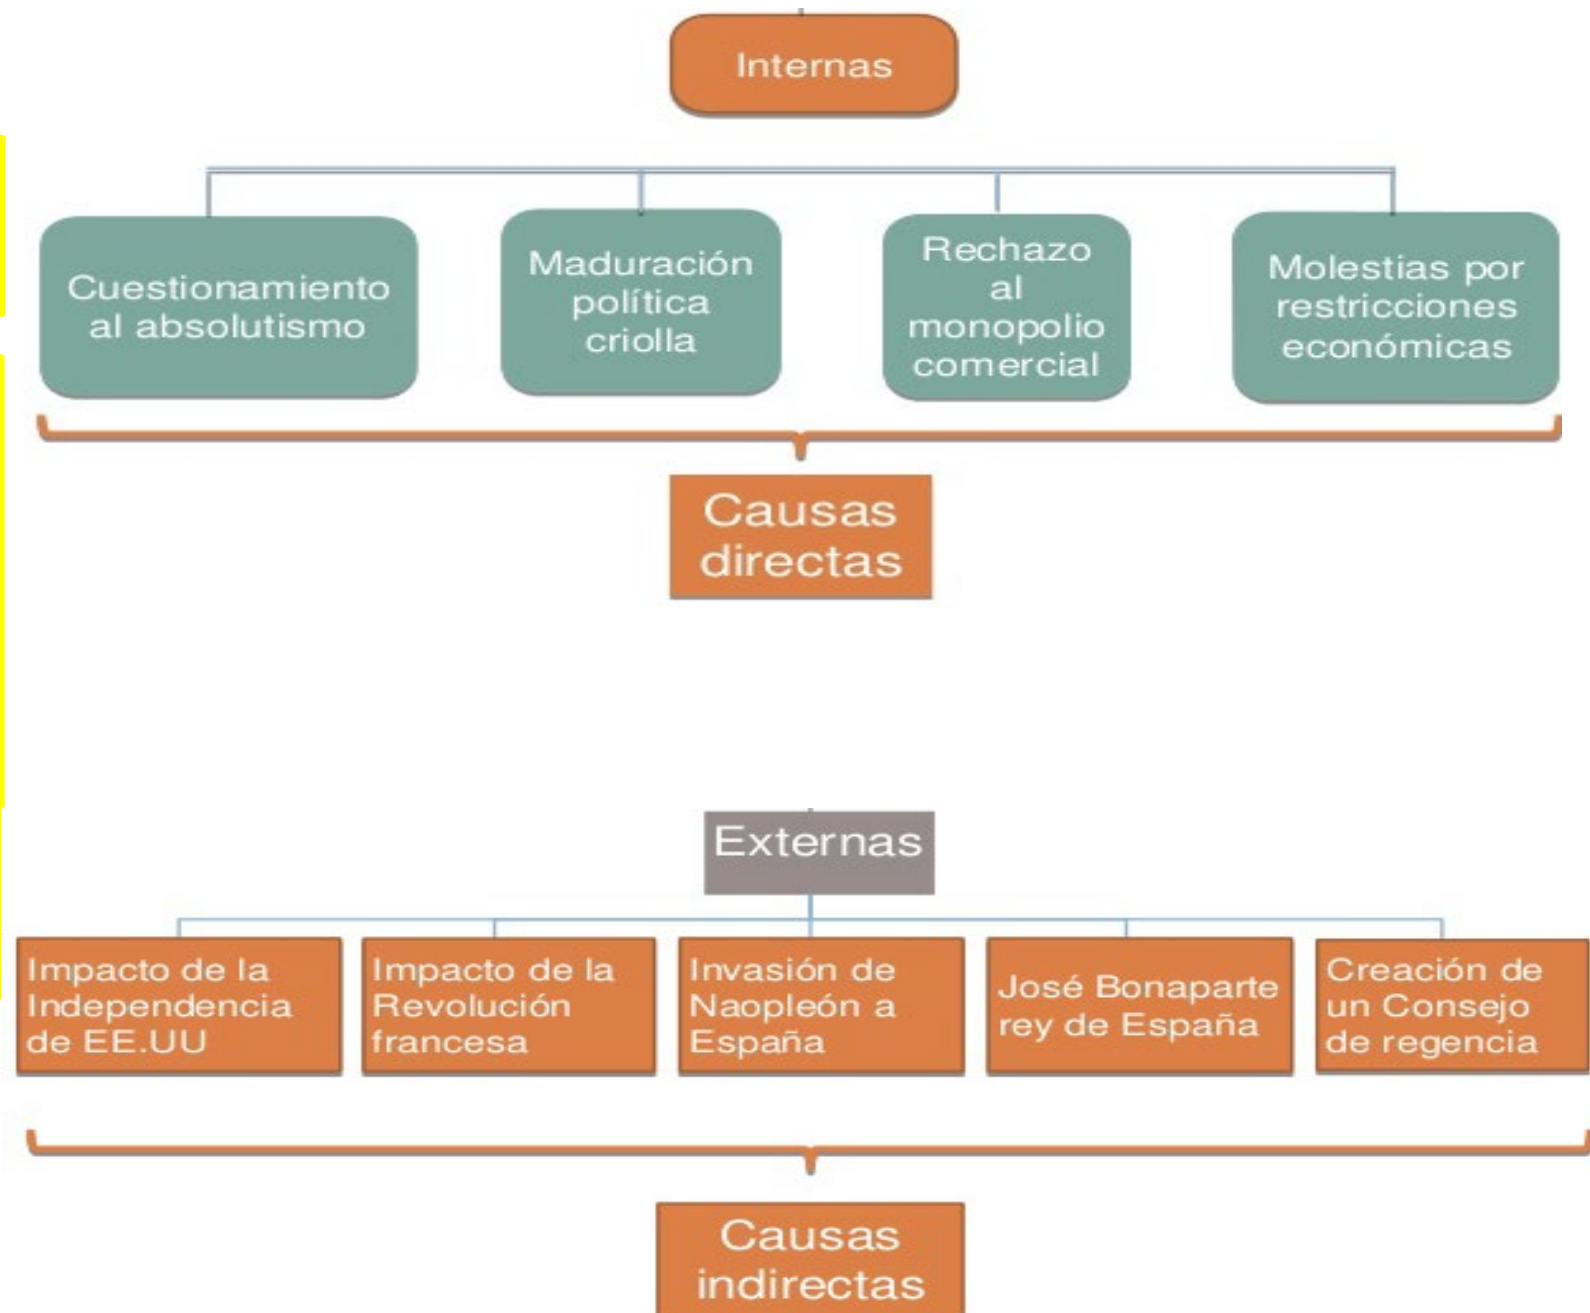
Internas

Cuestionamiento al absolutismo

Maduración política criolla

Rechazo al monopolio comercial

Molestias por restricciones económicas

Causas directas

Externas

Impacto de la Independencia de EE.UU

Impacto de la Revolución francesa

Invasión de Naopleón a España

José Bonaparte rey de España

Creación de un Consejo de regencia

Causas indirectas